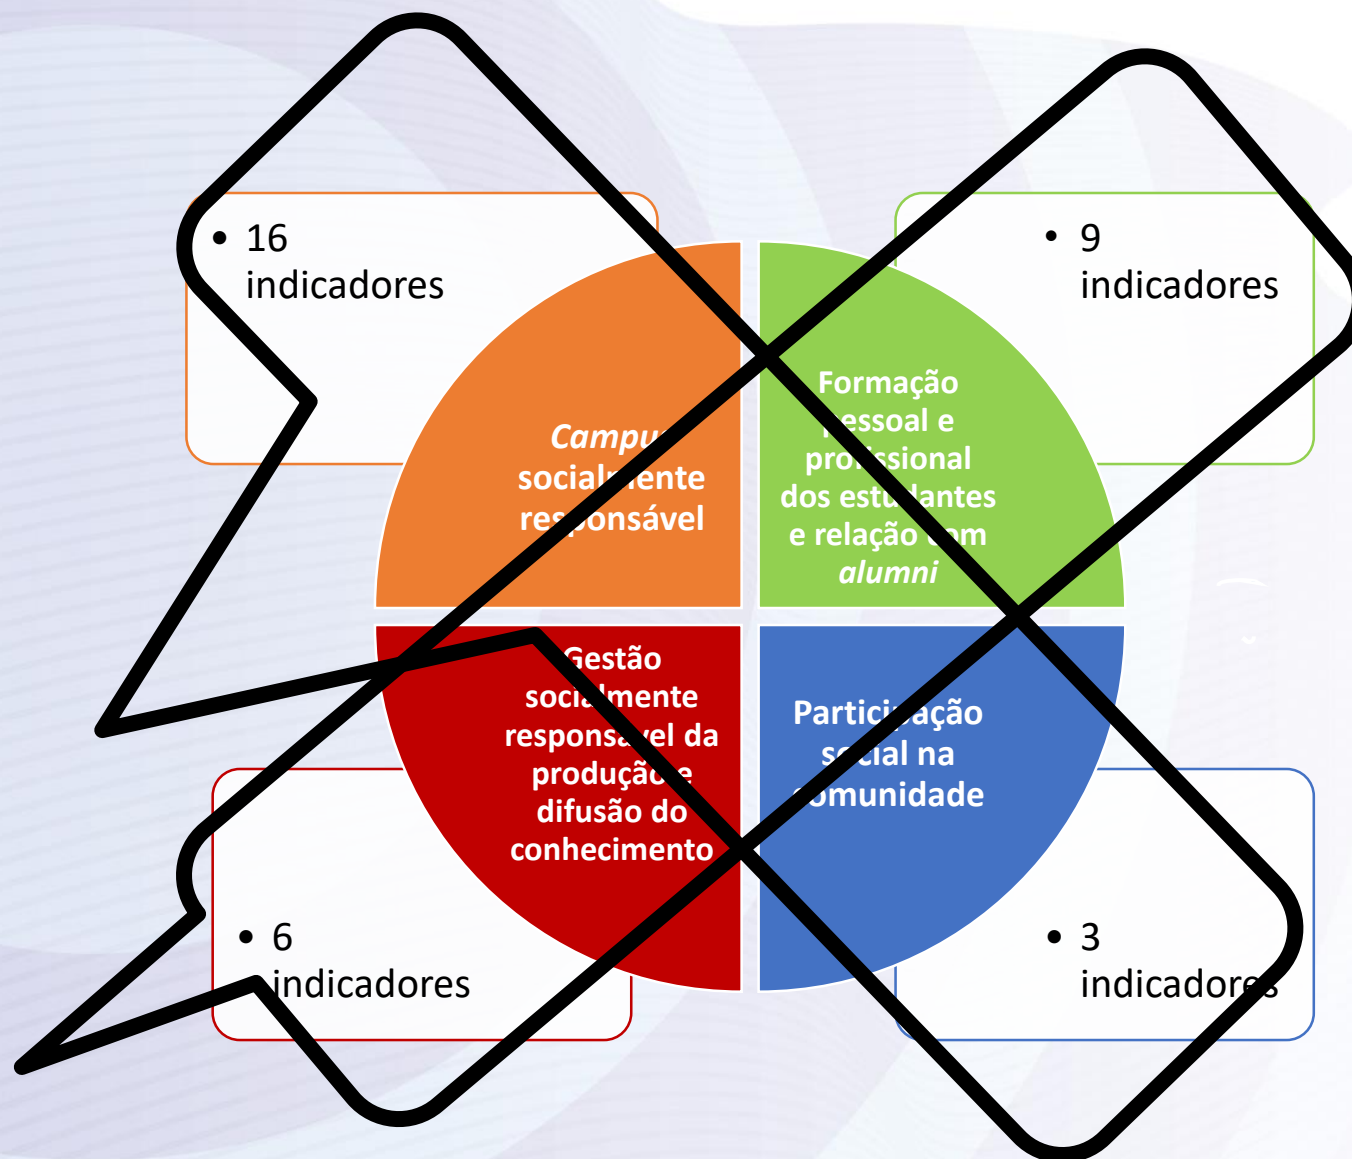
• 16 indicadores

• 9 indicadores

*Campu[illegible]* social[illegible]ente res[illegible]onsável

Formação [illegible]essoal e pro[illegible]ssional dos estu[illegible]antes e relação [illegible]m *alumni*

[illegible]Gestão soci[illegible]mente responsa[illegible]el da produção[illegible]e difusão do conhecimento

Partici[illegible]ação s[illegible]cial na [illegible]omunidade

• 6 indicadores

• 3 indicadores